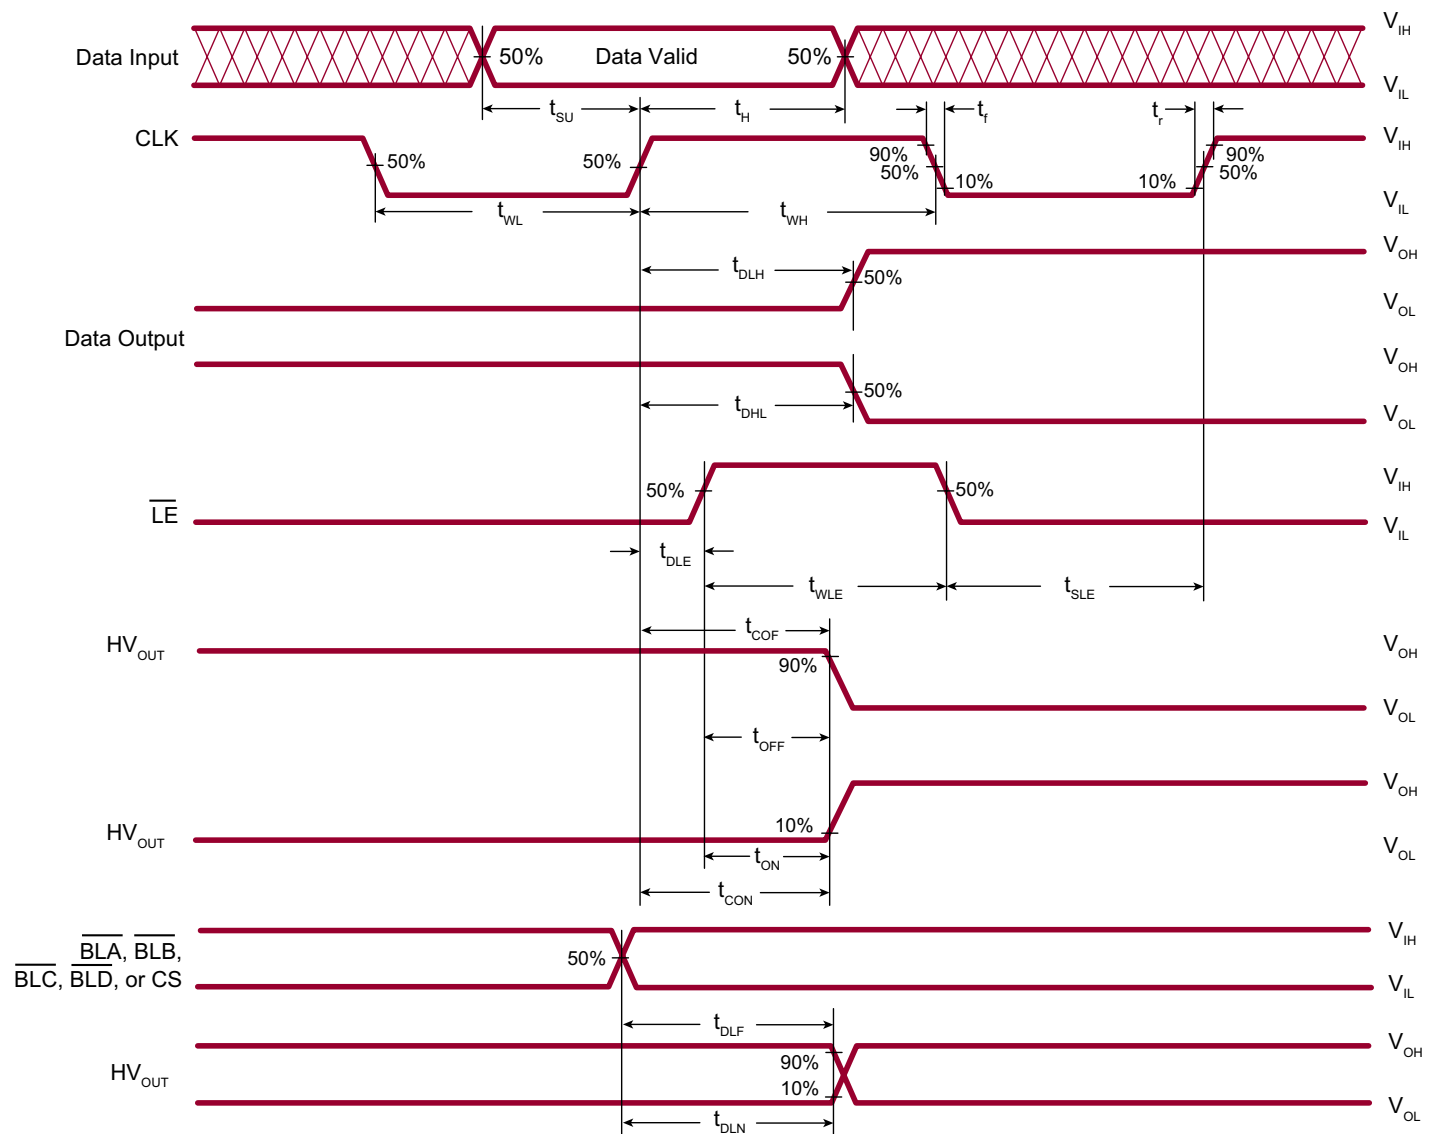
Data Input
50%
Data Valid
50%
$V_{IH}$
$V_{IL}$
$t_{SU}$
$t_H$
$t_f$
$t_r$
CLK
50%
50%
90%
50%
10%
10%
90%
50%
$V_{IH}$
$V_{IL}$
$t_{WL}$
$t_{WH}$
$V_{OH}$
$t_{DLH}$
50%
$V_{OL}$
Data Output
$V_{OH}$
$t_{DHL}$
50%
$V_{OL}$
50%
50%
$V_{IH}$
$\overline{LE}$
$V_{IL}$
$t_{DLE}$
$t_{WLE}$
$t_{SLE}$
$t_{COF}$
$HV_{OUT}$
$V_{OH}$
90%
$V_{OL}$
$t_{OFF}$
$V_{OH}$
$HV_{OUT}$
10%
$V_{OL}$
$t_{ON}$
$t_{CON}$
$\overline{BLA}$, $\overline{BLB}$,
$\overline{BLC}$, $\overline{BLD}$, or CS
50%
$V_{IH}$
$V_{IL}$
$t_{DLF}$
$V_{OH}$
$HV_{OUT}$
90%
10%
$V_{OL}$
$t_{DLN}$